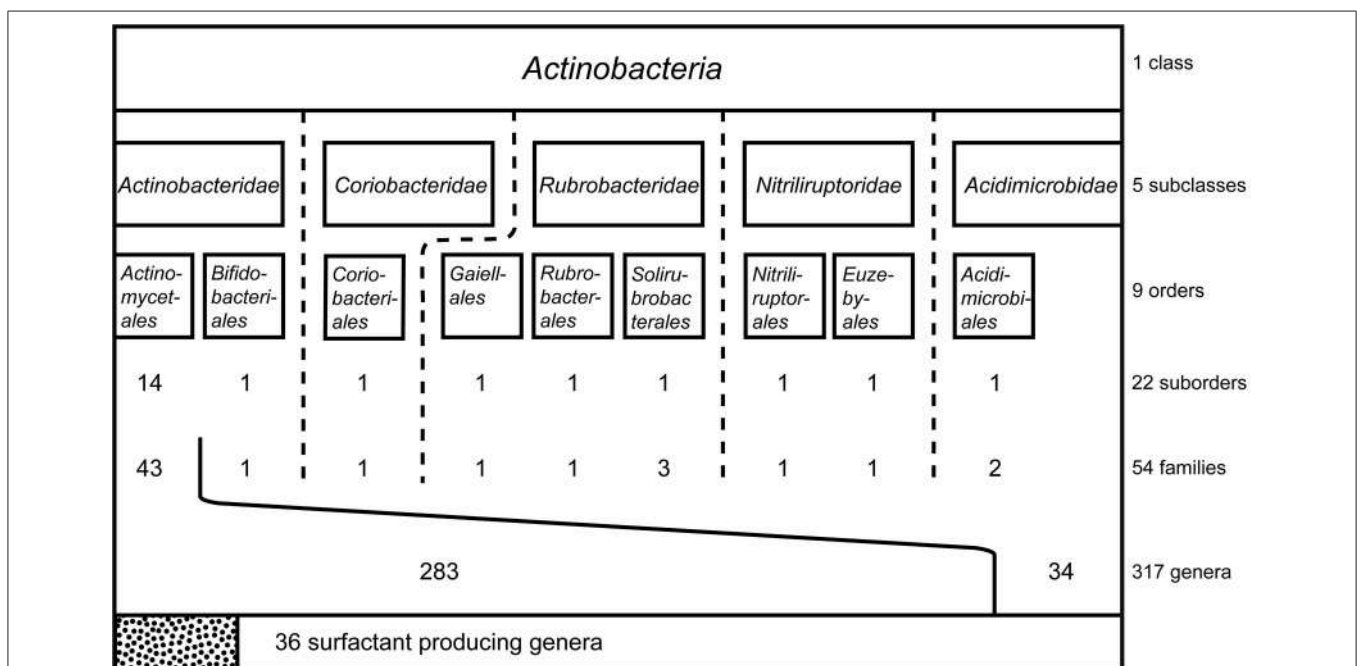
*Actinobacteria* | 1 class

*Actinobacteridae* | *Coriobacteridae* | *Rubrobacteridae* | *Nitriliruptoridae* | *Acidimicrobidae* | 5 subclasses

*Actinomycetales* | *Bifidobacteriales* | *Coriobacteriales* | *Gaiellales* | *Rubrobacterales* | *Solirubrobacterales* | *Nitriliruptorales* | *Euzebyales* | *Acidimicrobiales* | 9 orders

14 | 1 | 1 | 1 | 1 | 1 | 1 | 1 | 1 | 22 suborders

43 | 1 | 1 | 1 | 1 | 3 | 1 | 1 | 2 | 54 families

283 | 34 | 317 genera

36 surfactant producing genera